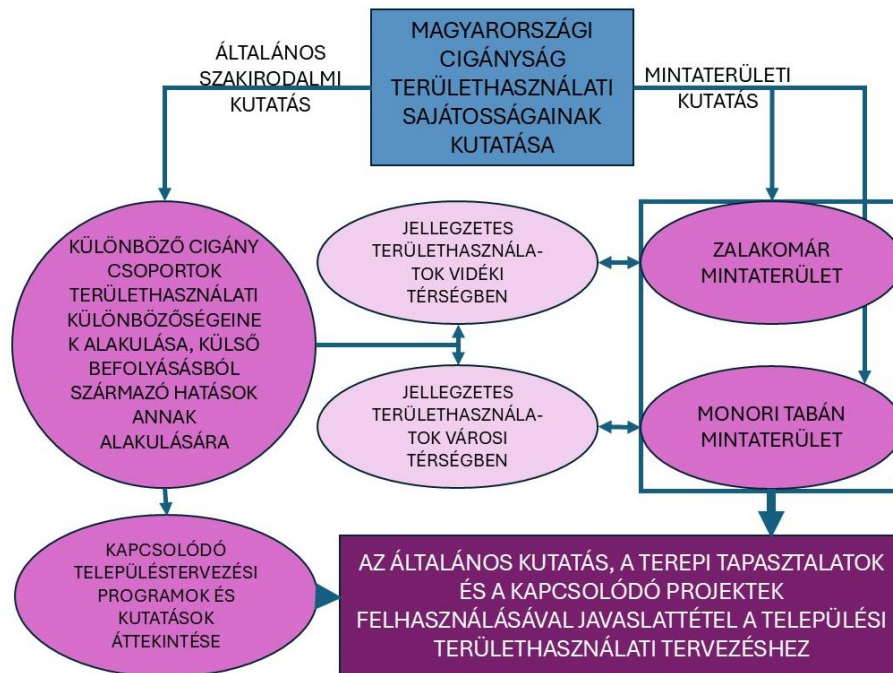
MAGYARORSZÁGI CIGÁNYSÁG TERÜLETHASZNÁLATI SAJÁTOSSÁGAINAK KUTATÁSA

ÁLTALÁNOS SZAKIRODALMI KUTATÁS

MINTATERÜLETI KUTATÁS

KÜLÖNBÖZŐ CIGÁNY CSOPORTOK TERÜLETHASZNÁLATI KÜLÖNBÖZŐSÉGEINEK ALAKULÁSA, KÜLSŐ BEFOLYÁSÁSBÓL SZÁRMAZÓ HATÁSOK ANNAK ALAKULÁSÁRA

JELLEGZETES TERÜLETHASZNÁLATOK VIDÉKI TÉRSÉGBEN

JELLEGZETES TERÜLETHASZNÁLATOK VÁROSI TÉRSÉGBEN

ZALAKOMÁR MINTATERÜLET

MONORI TABÁN MINTATERÜLET

KAPCSOLÓDÓ TELEPÜLÉSTERVEZÉSI PROGRAMOK ÉS KUTATÁSOK ÁTTEKINTÉSE

AZ ÁLTALÁNOS KUTATÁS, A TEREPI TAPASZTALATOK ÉS A KAPCSOLÓDÓ PROJEKTEK FELHASZNÁLÁSÁVAL JAVASLATTÉTEL A TELEPÜLÉSI TERÜLETHASZNÁLATI TERVEZÉSHEZ